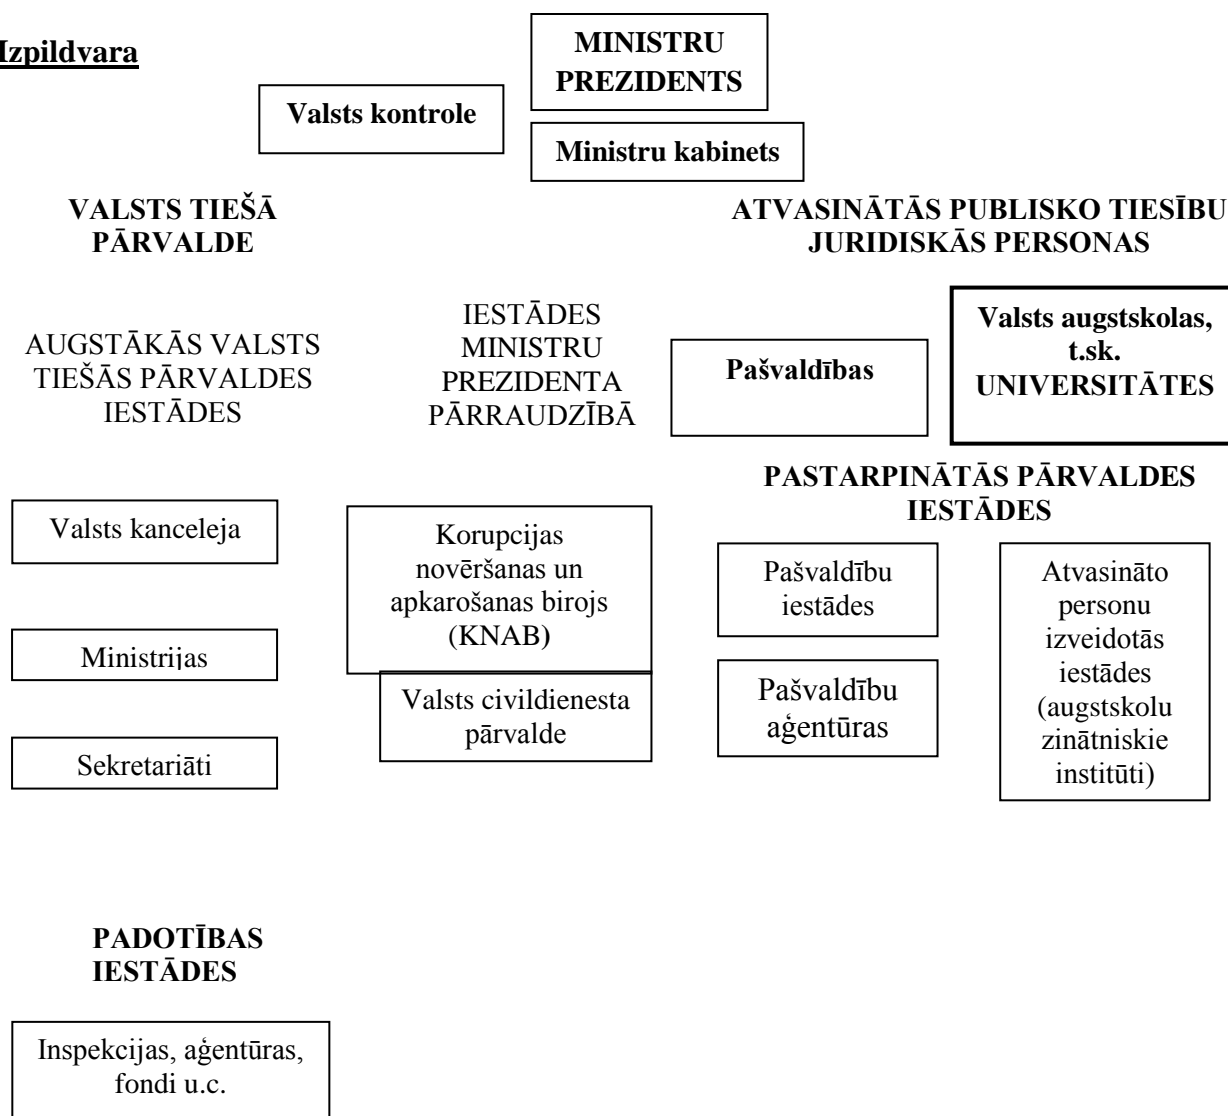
Izpildvara

MINISTRU PREZIDENTS

Valsts kontrole

Ministru kabinets

VALSTS TIEŠĀ PĀRVALDE

ATVASINĀTĀS PUBLISKO TIESĪBU JURIDISKĀS PERSONAS

AUGSTĀKĀS VALSTS TIEŠĀS PĀRVALDES IESTĀDES

IESTĀDES MINISTRU PREZIDENTA PĀRRAUDZĪBĀ

Pašvaldības

Valsts augstskolas, t.sk. UNIVERSITĀTES

PASTARPINĀTĀS PĀRVALDES IESTĀDES

Valsts kanceleja

Korupcijas novēršanas un apkarošanas birojs (KNAB)

Pašvaldību iestādes

Atvasināto personu izveidotās iestādes (augstskolu zinātniskie institūti)

Ministrijas

Valsts civildienesta pārvalde

Pašvaldību aģentūras

Sekretariāti

PADOTĪBAS IESTĀDES

Inspekcijas, aģentūras, fondi u.c.